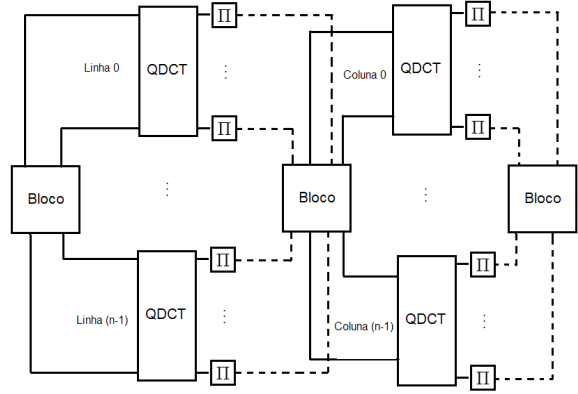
Linha 0

QDCT

$\Pi$

$\vdots$

$\Pi$

Bloco

$\vdots$

Linha (n-1)

QDCT

$\Pi$

$\vdots$

$\Pi$

Coluna 0

QDCT

$\Pi$

$\vdots$

$\Pi$

Bloco

$\vdots$

Bloco

Coluna (n-1)

QDCT

$\Pi$

$\vdots$

$\Pi$